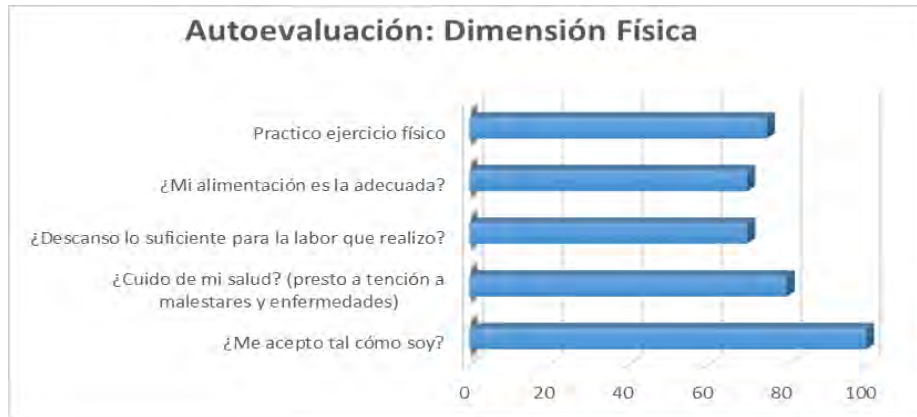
Autoevaluación: Dimensión Física

Practico ejercicio físico

¿Mi alimentación es la adecuada?

¿Descanso lo suficiente para la labor que realizo?

¿Cuido de mi salud? (presto a tención a malestares y enfermedades)

¿Me acepto tal cómo soy?

0 20 40 60 80 100